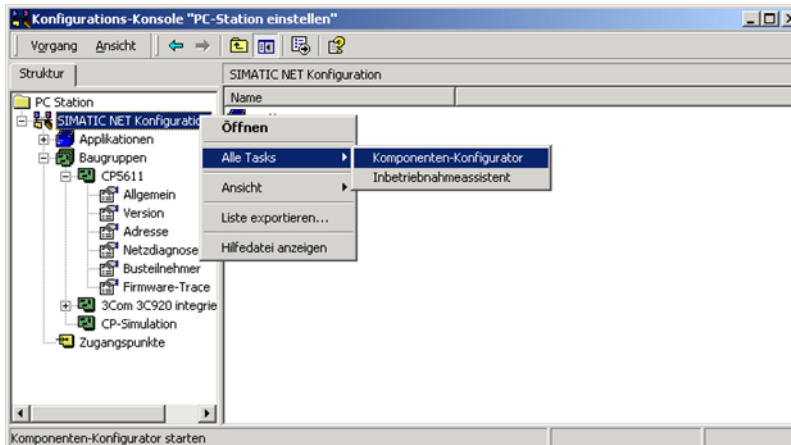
Konfigurations-Konsole "PC-Station einstellen"

Vorgang Ansicht

Struktur

SIMATIC NET Konfiguration

Name

PC Station
SIMATIC NET Konfiguratio
Applikationen
Baugruppen
CP5611
Allgemein
Version
Adresse
Netzdiagnose
Busteilnehmer
Firmware-Trace
3Com 3C920 integrie
CP-Simulation
Zugangspunkte

Öffnen
Alle Tasks
Ansicht
Liste exportieren...
Hilfedatei anzeigen

Komponenten-Konfigurator
Inbetriebnahmeassistent

Komponenten-Konfigurator starten